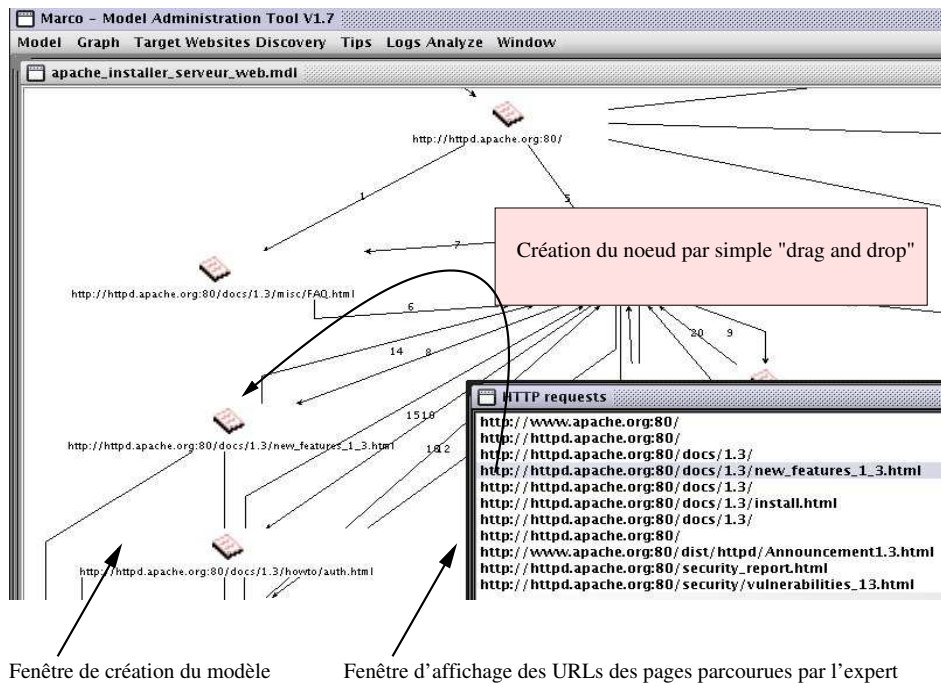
Marco - Model Administration Tool V1.7

Model Graph Target Websites Discovery Tips Logs Analyze Window

apache_installer_serveur_web.mdl

http://httpd.apache.org:80/

1

5

7

Création du noeud par simple "drag and drop"

http://httpd.apache.org:80/docs/1.3/misc/FAQ.html

6

14 8

20 9

1518

http://httpd.apache.org:80/docs/1.3/new_features_1_3.html

1012

http://httpd.apache.org:80/docs/1.3/howto/auth.html

HTTP requests

http://www.apache.org:80/
http://httpd.apache.org:80/
http://httpd.apache.org:80/docs/1.3/
http://httpd.apache.org:80/docs/1.3/new_features_1_3.html
http://httpd.apache.org:80/docs/1.3/
http://httpd.apache.org:80/docs/1.3/install.html
http://httpd.apache.org:80/docs/1.3/
http://httpd.apache.org:80/
http://www.apache.org:80/dist/httpd/Announcement1.3.html
http://httpd.apache.org:80/security_report.html
http://httpd.apache.org:80/security/vulnerabilities_13.html

Fenêtre de création du modèle

Fenêtre d'affichage des URLs des pages parcourues par l'expert